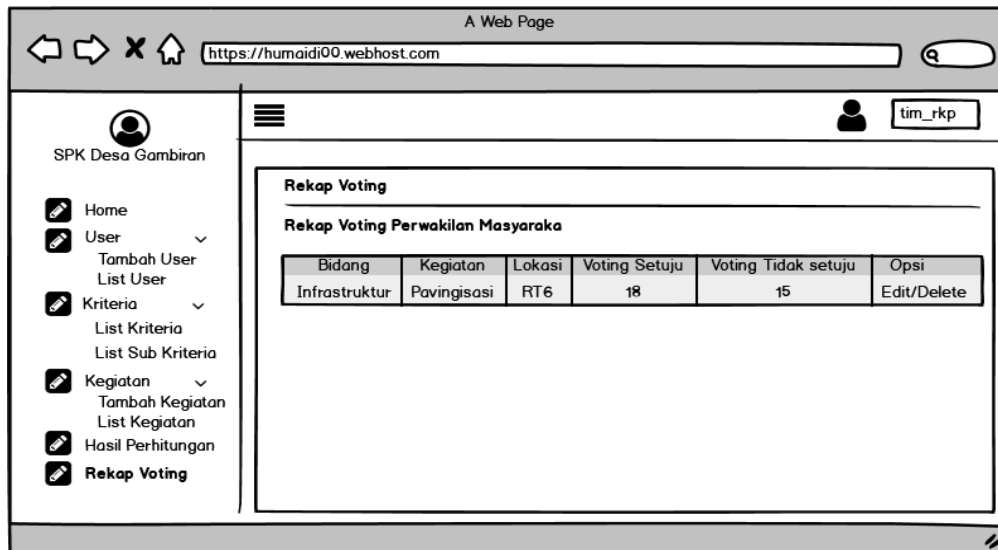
A Web Page

https://humaidi00.webhost.com

SPK Desa Gambiran

Home
User
Tambah User
List User
Kriteria
List Kriteria
List Sub Kriteria
Kegiatan
Tambah Kegiatan
List Kegiatan
Hasil Perhitungan
Rekap Voting

tim_rkp

Rekap Voting

Rekap Voting Perwakilan Masyaraka

| Bidang | Kegiatan | Lokasi | Voting Setuju | Voting Tidak setuju | Opsi |
|---|---|---|---|---|---|
| Infrastruktur | Pavingisasi | RT6 | 18 | 15 | Edit/Delete |